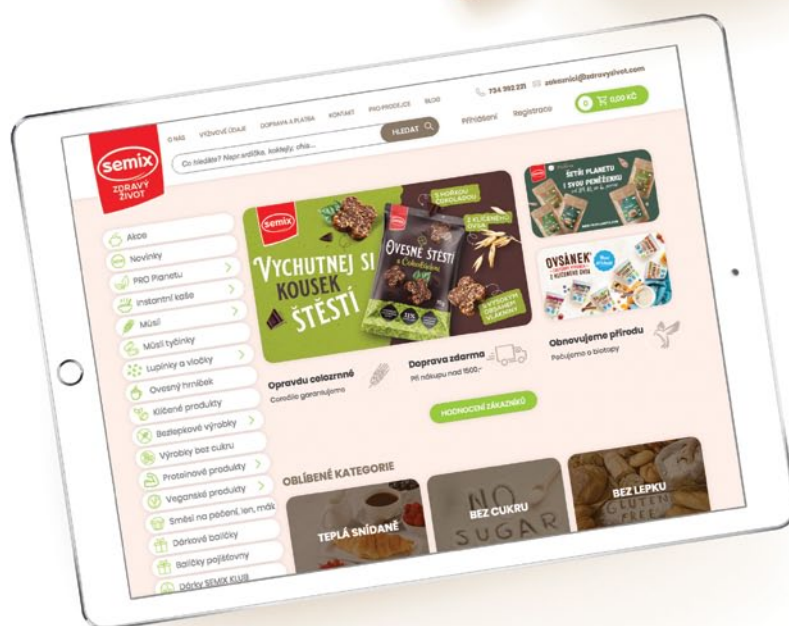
semix
ZDRAVÝ ŽIVOT

O NÁS VÝŽIVOVÉ ÚDAJE DOPRAVA A PLATBA KONTAKT PRO PRODEJCE BLOG

724 392 221 zakaznici@zdravyzivot.com

Co hledáte? Např. srdíčka, koktejly, chia...
HLEDAT

Přihlášení Registrace
0 0,00 Kč

Akce
Novinky
PRO Planetu
Instantní kaše
Müsli
Müsli tyčinky
Lupínky a vločky
Ovesný hrníček
Klíčené produkty
Bezlepkové výrobky
Výrobky bez cukru
Proteinové produkty
Veganské produkty
Směsi na pečení, len, mák
Dárkové balíčky
Balíčky pojišťovny
Dárky SEMIX KLUB

semix
VYCHUTNEJ SI KOUSEK ŠTĚSTÍ
OVESNÉ ŠTĚSTÍ
S HOŘKOU ČOKOLÁDOU
Z KLÍČENÉHO OVSA
VYSOKÝ OBSAH VLÁKNINY

ŠETŘI PLANETU I SVOU PENĚŽENKU
OVSÁNEK

Opravdu celozrnné
Celozrnnost garantujeme

Doprava zdarma
Při nákupu nad 1500,-

Obnovujeme přírodu
Pečujeme o biotopy

HODNOCENÍ ZÁKAZNÍKŮ

OBLÍBENÉ KATEGORIE

TEPLÁ SNÍDANĚ
BEZ CUKRU
NO SUGAR
BEZ LEPKU
GLUTEN FREE